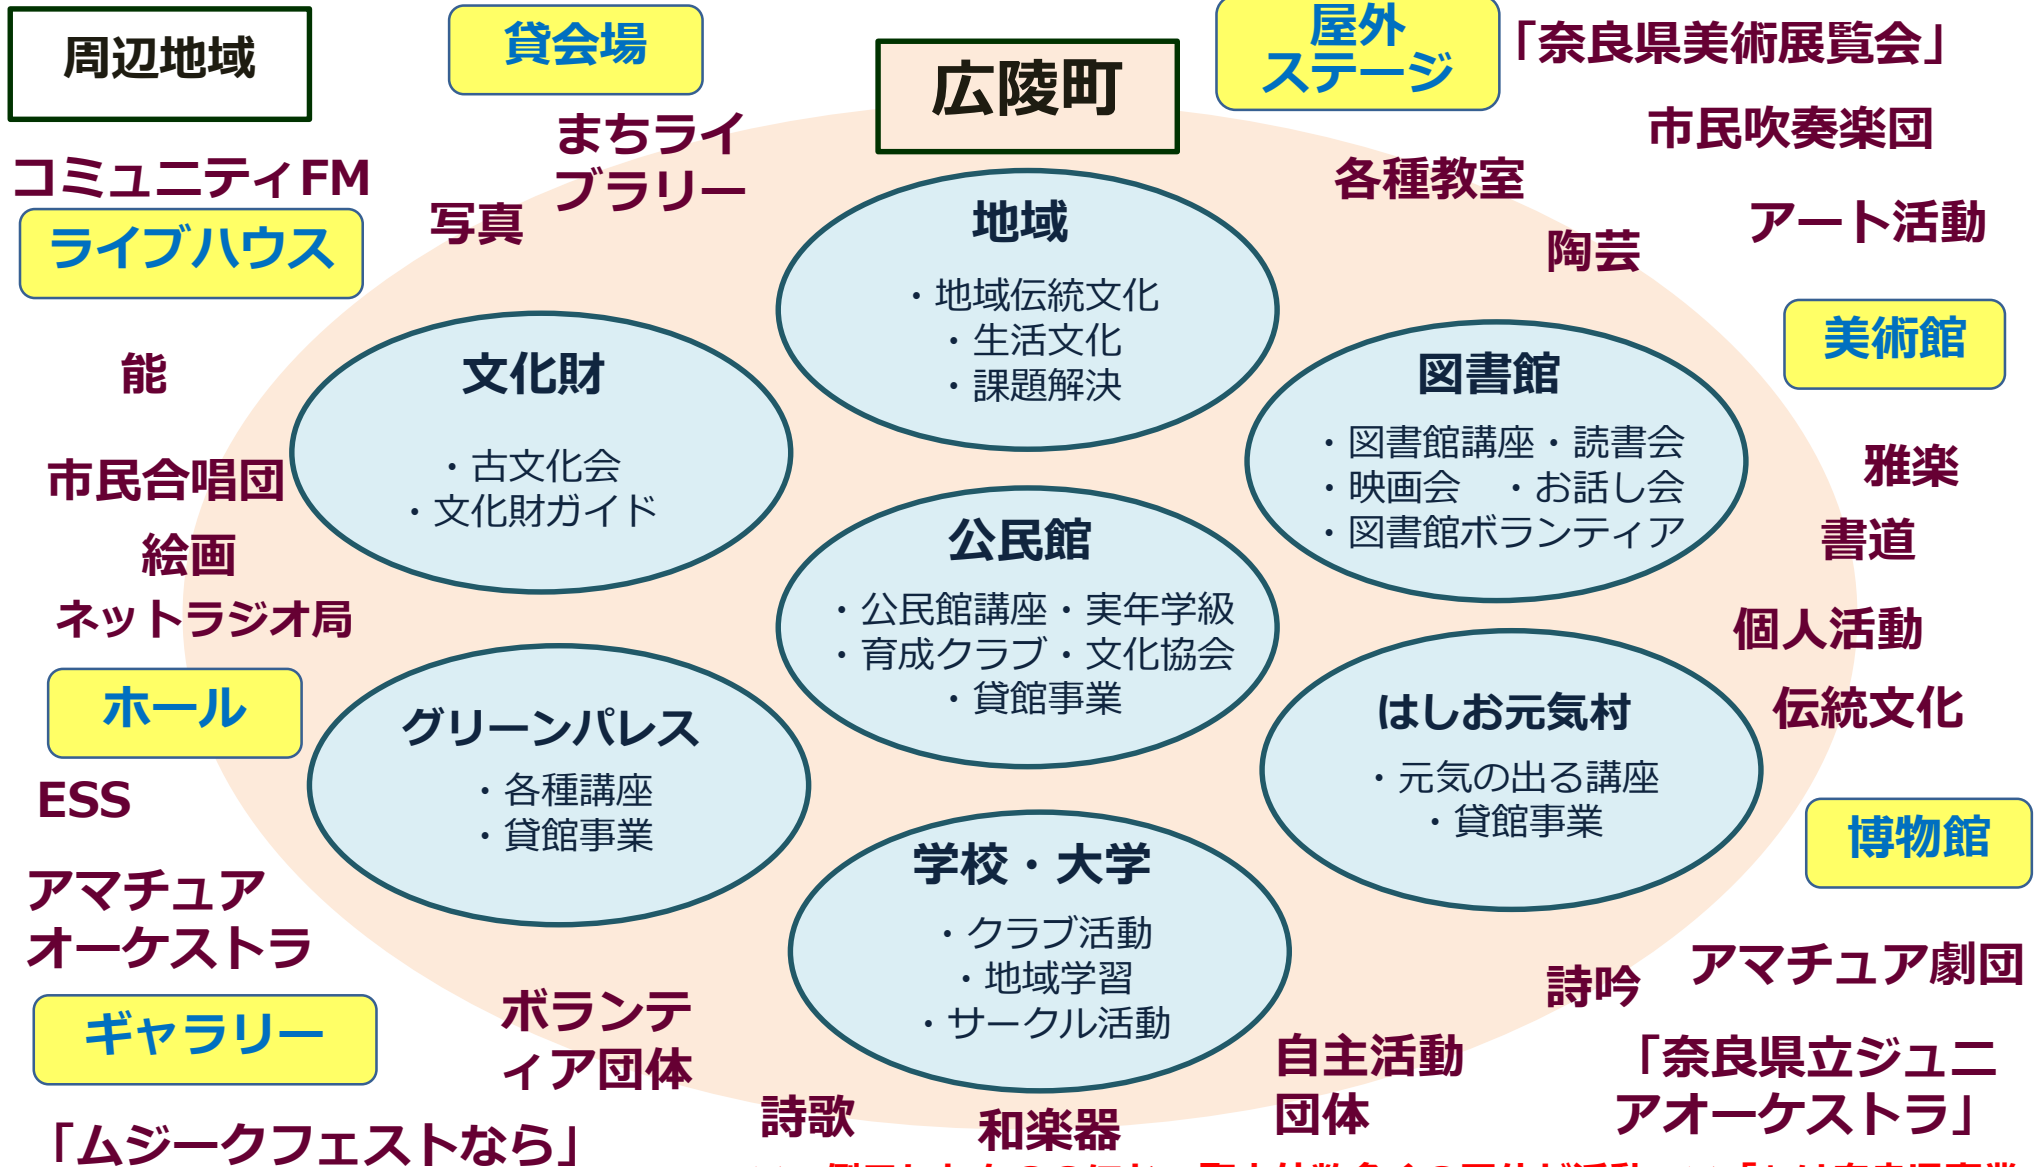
周辺地域

貸会場

広陵町

屋外ステージ

「奈良県美術展覧会」

まちライブラリー

市民吹奏楽団

各種教室

コミュニティFM

写真

ライブハウス

アート活動

陶芸

地域

・地域伝統文化
・生活文化
・課題解決

美術館

能

文化財

・古文化会
・文化財ガイド

図書館

・図書館講座・読書会
・映画会　・お話し会
・図書館ボランティア

雅楽

市民合唱団

書道

絵画

公民館

・公民館講座・実年学級
・育成クラブ・文化協会
・貸館事業

ネットラジオ局

個人活動

ホール

グリーンパレス

・各種講座
・貸館事業

はしお元気村

・元気の出る講座
・貸館事業

伝統文化

ESS

博物館

アマチュアオーケストラ

学校・大学

・クラブ活動
・地域学習
・サークル活動

詩吟

アマチュア劇団

ギャラリー

ボランティア団体

自主活動団体

「奈良県立ジュニアオーケストラ」

詩歌

和楽器

「ムジークフェストなら」

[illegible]